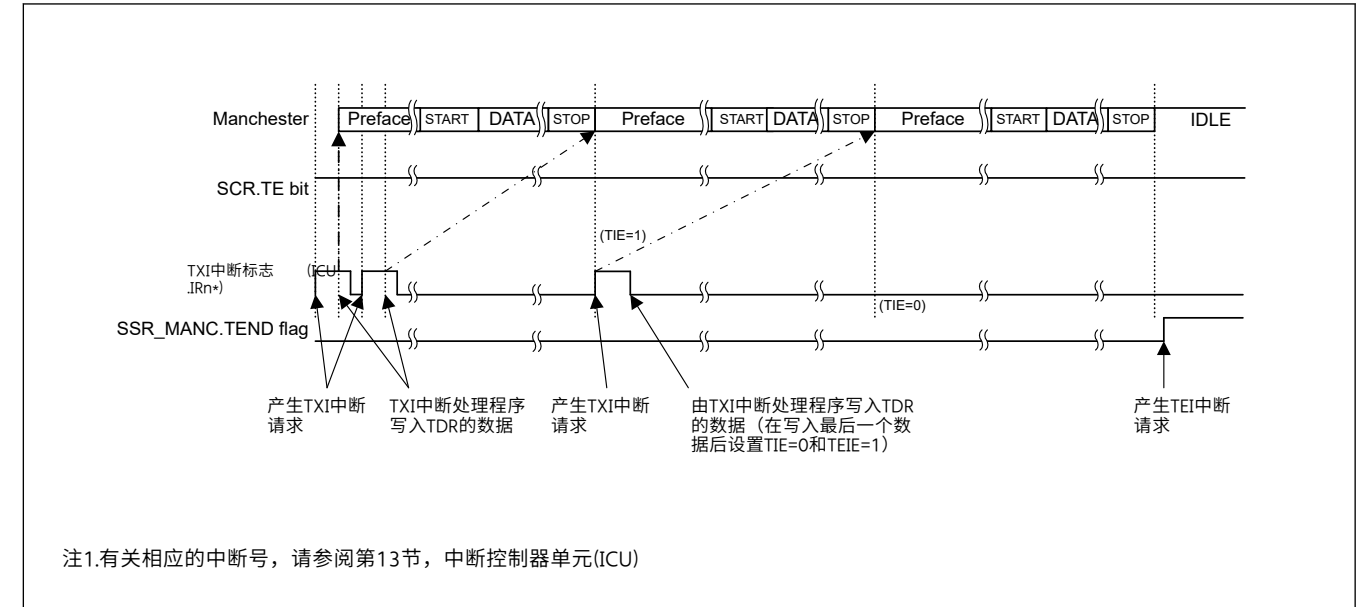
Manchester
Preface
START
DATA
STOP
Preface
START
DATA
STOP
Preface
START
DATA
STOP
IDLE

SCR.TE bit

(TIE=1)

TXI中断标志 (ICU .IRn*)

(TIE=0)

SSR_MANC.TEND flag

产生TXI中断请求

TXI中断处理程序写入TDR的数据

产生TXI中断请求

由TXI中断处理程序写入TDR的数据（在写入最后一个数据后设置TIE=0和TEIE=1）

产生TEI中断请求

注1.有关相应的中断号，请参阅第13节，中断控制器单元(ICU)